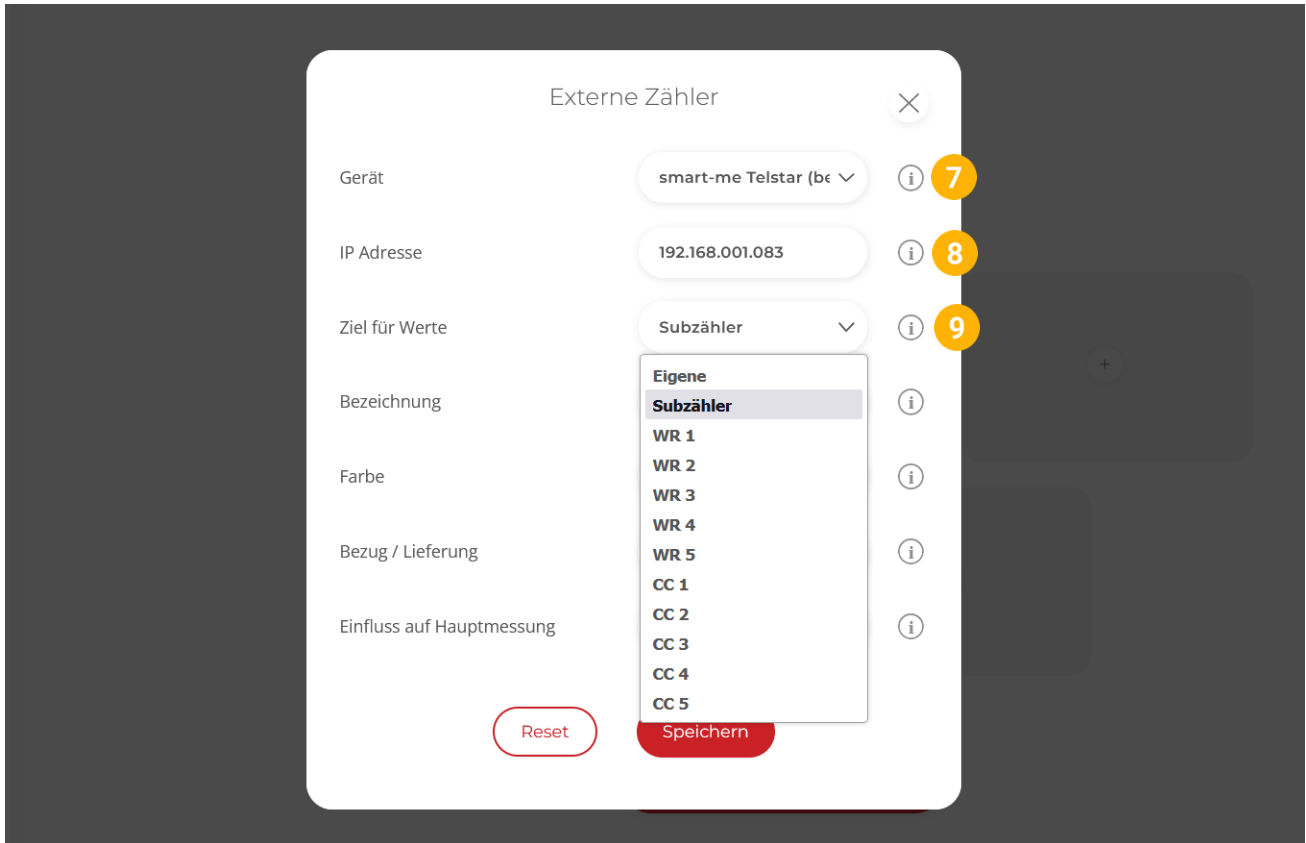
Externe Zähler

Gerät
smart-me Telstar (be
7

IP Adresse
192.168.001.083
8

Ziel für Werte
Subzähler
9

Eigene
Subzähler
WR 1
WR 2
WR 3
WR 4
WR 5
CC 1
CC 2
CC 3
CC 4
CC 5

Bezeichnung

Farbe

Bezug / Lieferung

Einfluss auf Hauptmessung

Reset
Speichern